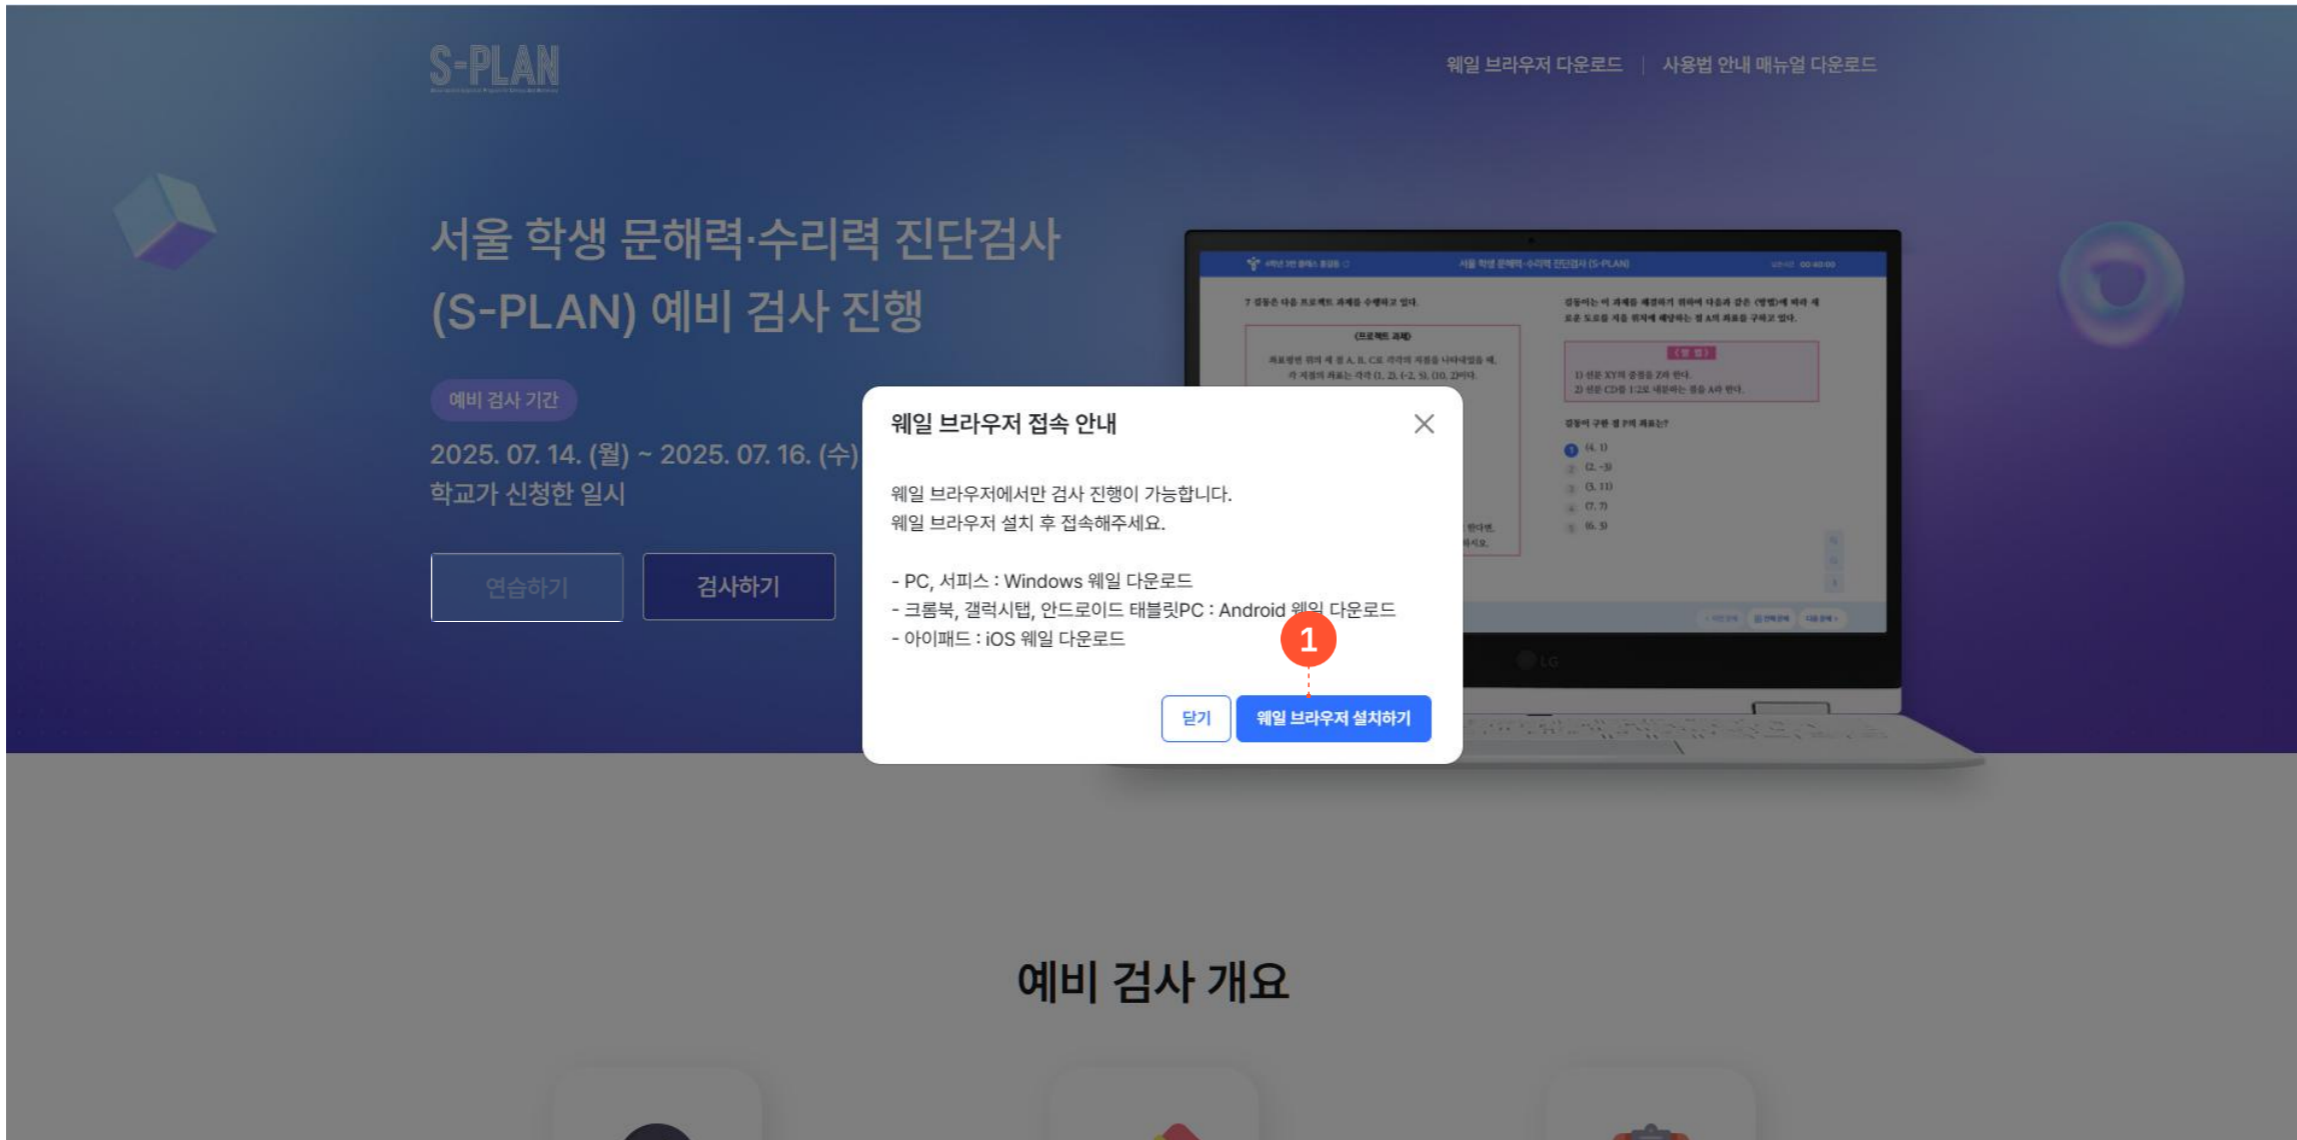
S-PLAN

웨일 브라우저 다운로드 | 사용법 안내 매뉴얼 다운로드

서울 학생 문해력·수리력 진단검사 (S-PLAN) 예비 검사 진행

예비 검사 기간

2025. 07. 14. (월) ~ 2025. 07. 16. (수)
학교가 신청한 일시

연습하기

검사하기

서울 학생 문해력·수리력 진단검사 (S-PLAN)

웨일 브라우저 접속 안내

웨일 브라우저에서만 검사 진행이 가능합니다.
웨일 브라우저 설치 후 접속해주세요.

- PC, 서피스 : Windows 웨일 다운로드
- 크롬북, 갤럭시탭, 안드로이드 태블릿PC : Android 웨일 다운로드
- 아이패드 : iOS 웨일 다운로드

1

닫기

웨일 브라우저 설치하기

예비 검사 개요